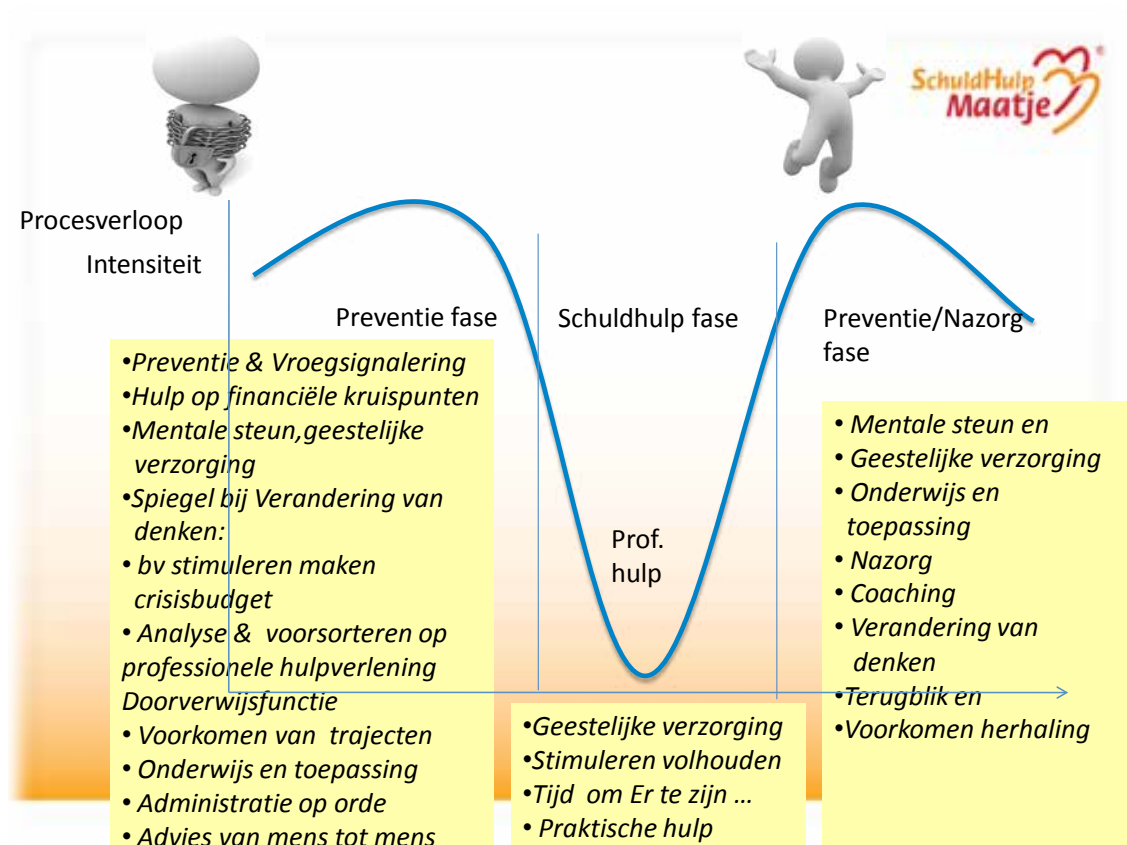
SchuldHulp Maatje

Procesverloop

Intensiteit

Preventie fase

Schuldhulp fase

Preventie/Nazorg fase

•Preventie & Vroegsignalering
•Hulp op financiële kruispunten
•Mentale steun,geestelijke verzorging
•Spiegel bij Verandering van denken:
• bv stimuleren maken crisisbudget
• Analyse & voorsorteren op professionele hulpverlening Doorverwijsfunctie
• Voorkomen van trajecten
• Onderwijs en toepassing
• Administratie op orde
• Advies van mens tot mens

Prof. hulp

•Geestelijke verzorging
•Stimuleren volhouden
•Tijd om Er te zijn …
• Praktische hulp

• Mentale steun en
• Geestelijke verzorging
• Onderwijs en toepassing
• Nazorg
• Coaching
• Verandering van denken
•Terugblik en
•Voorkomen herhaling